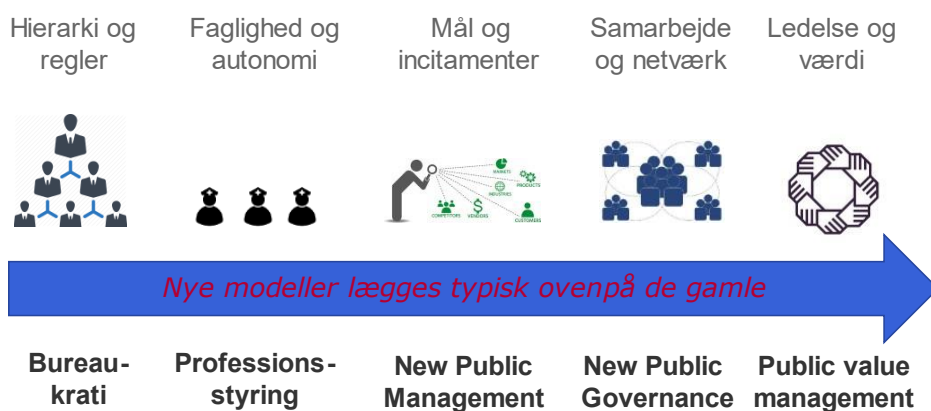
Hierarki og regler

Faglighed og autonomi

Mål og incitamenter

Samarbejde og netværk

Ledelse og værdi

MARKETS

PRODUCTS

INDUSTRIES

COMPETITORS

VENDORS

CUSTOMERS

Nye modeller lægges typisk ovenpå de gamle

Bureau-krati

Professions-styring

New Public Management

New Public Governance

Public value management